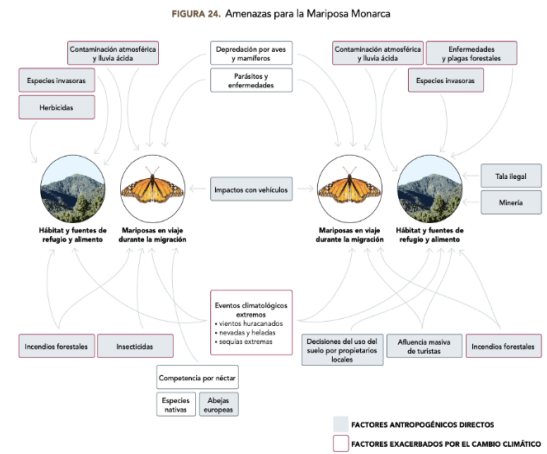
FIGURA 24. Amenazas para la Mariposa Monarca

Contaminación atmosférica y lluvia ácida

Depredación por aves y mamíferos

Contaminación atmosférica y lluvia ácida

Enfermedades y plagas forestales

Especies invasoras

Parásitos y enfermedades

Especies invasoras

Herbicidas

Tala ilegal

Impactos con vehículos

Minería

Hábitat y fuentes de refugio y alimento

Mariposas en viaje durante la migración

Mariposas en viaje durante la migración

Hábitat y fuentes de refugio y alimento

Eventos climatológicos extremos
• vientos huracanados
• nevadas y heladas
• sequías extremas

Incendios forestales

Insecticidas

Decisiones del uso del suelo por propietarios locales

Afluencia masiva de turistas

Incendios forestales

Competencia por néctar

Especies nativas

Abejas europeas

FACTORES ANTROPOGÉNICOS DIRECTOS

FACTORES EXACERBADOS POR EL CAMBIO CLIMÁTICO